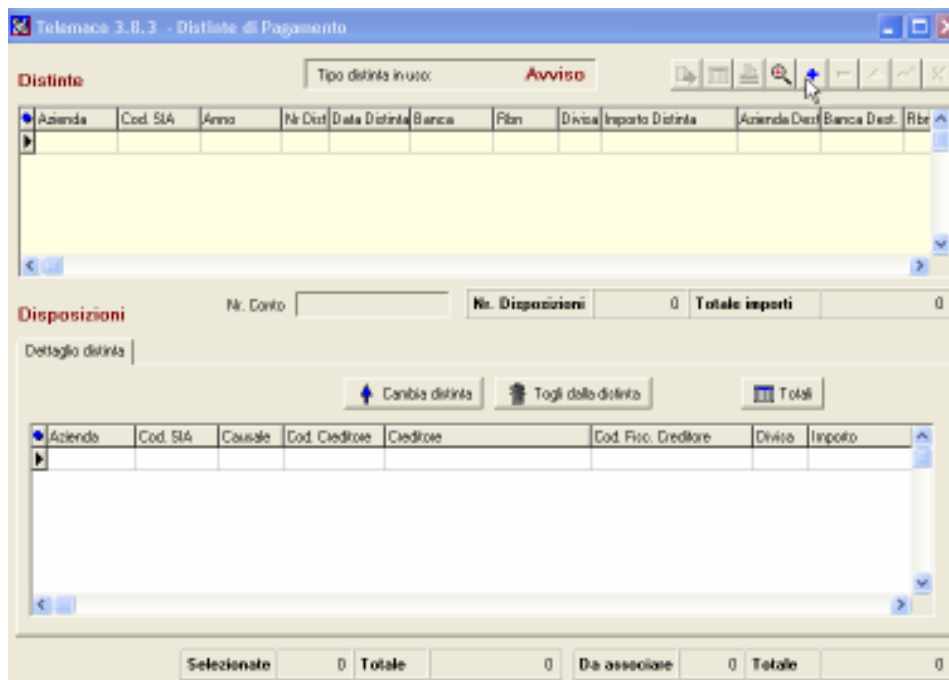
Telemaco 3.8.3 - Distinte di Pagamento

Distinte

Tipo distinta in uso: Avviso

| Azienda | Cod. SIA | Anno | Nr Dist | Data Distinta | Banca | Rbn | Divisa | Importo Distinta | Azienda Dest | Banca Dest. | Rbr |
|---|---|---|---|---|---|---|---|---|---|---|---|
| | | | | | | | | | | | |

Disposizioni

Nr. Conto

Nr. Disposizioni 0 Totale importi 0

Dettaglio distinta

Cambia distinta

Togli dalla distinta

Totali

| Azienda | Cod. SIA | Causale | Cod. Creditore | Creditore | Cod. Fisc. Creditore | Divisa | Importo |
|---|---|---|---|---|---|---|---|
| | | | | | | | |

Selezionate 0 Totale 0 Da associare 0 Totale 0